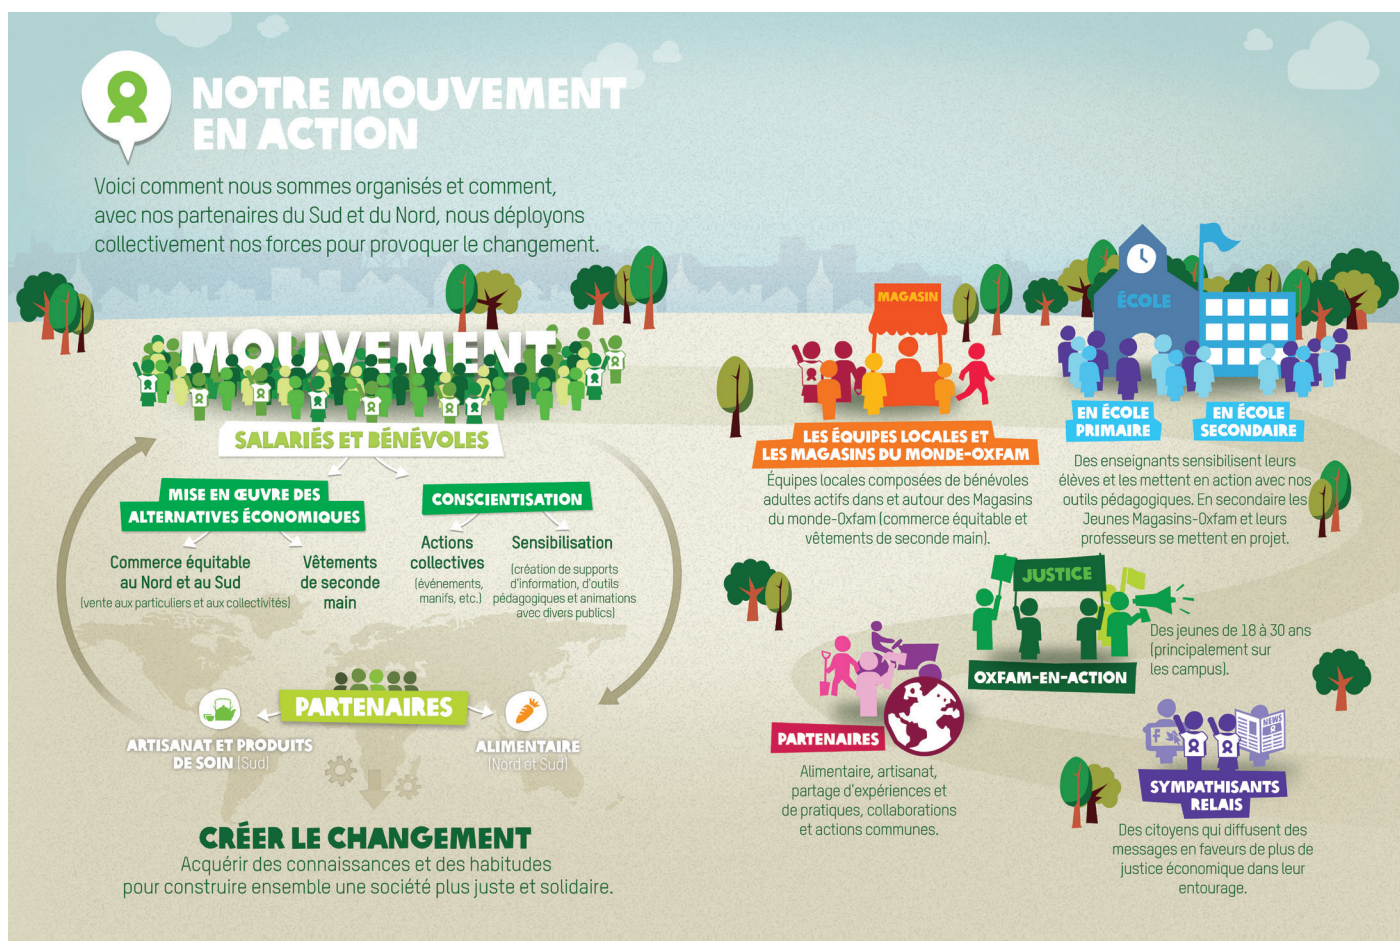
NOTRE MOUVEMENT EN ACTION

Voici comment nous sommes organisés et comment, avec nos partenaires du Sud et du Nord, nous déployons collectivement nos forces pour provoquer le changement.

MOUVEMENT

SALARIÉS ET BÉNÉVOLES

MISE EN ŒUVRE DES ALTERNATIVES ÉCONOMIQUES

Commerce équitable au Nord et au Sud (vente aux particuliers et aux collectivités)

Vêtements de seconde main

CONSCIENTISATION

Actions collectives (événements, manifs, etc.)

Sensibilisation (création de supports d'information, d'outils pédagogiques et animations avec divers publics)

PARTENAIRES

ARTISANAT ET PRODUITS DE SOIN (Sud)

ALIMENTAIRE (Nord et Sud)

CRÉER LE CHANGEMENT
Acquérir des connaissances et des habitudes pour construire ensemble une société plus juste et solidaire.

MAGASIN

LES ÉQUIPES LOCALES ET LES MAGASINS DU MONDE-OXFAM

Équipes locales composées de bénévoles adultes actifs dans et autour des Magasins du monde-Oxfam (commerce équitable et vêtements de seconde main).

ÉCOLE

EN ÉCOLE PRIMAIRE

EN ÉCOLE SECONDAIRE

Des enseignants sensibilisent leurs élèves et les mettent en action avec nos outils pédagogiques. En secondaire les Jeunes Magasins-Oxfam et leurs professeurs se mettent en projet.

JUSTICE

OXFAM-EN-ACTION

Des jeunes de 18 à 30 ans (principalement sur les campus).

PARTENAIRES

Alimentaire, artisanat, partage d'expériences et de pratiques, collaborations et actions communes.

NEWS

SYMPATHISANTS RELAIS

Des citoyens qui diffusent des messages en faveurs de plus de justice économique dans leur entourage.